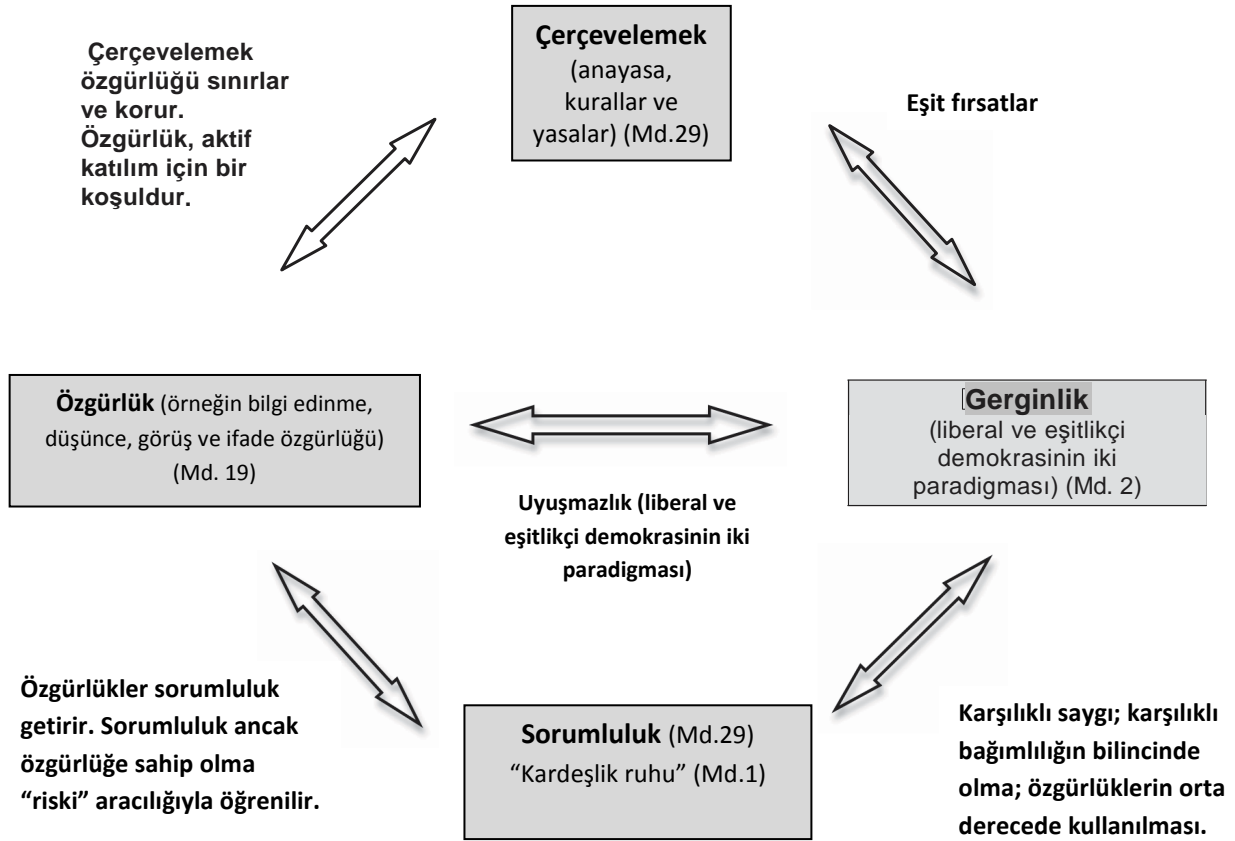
Çerçevelemek (anayasa, kurallar ve yasalar) (Md.29)

Çerçevelemek özgürlüğü sınırlar ve korur. Özgürlük, aktif katılım için bir koşuldur.

Eşit fırsatlar

Özgürlük (örneğin bilgi edinme, düşünce, görüş ve ifade özgürlüğü) (Md. 19)

Gerginlik (liberal ve eşitlikçi demokrasinin iki paradigması) (Md. 2)

Uyuşmazlık (liberal ve eşitlikçi demokrasinin iki paradigması)

Özgürlükler sorumluluk getirir. Sorumluluk ancak özgürlüğe sahip olma "riski" aracılığıyla öğrenilir.

Sorumluluk (Md.29) "Kardeşlik ruhu" (Md.1)

Karşılıklı saygı; karşılıklı bağımlılığın bilincinde olma; özgürlüklerin orta derecede kullanılması.